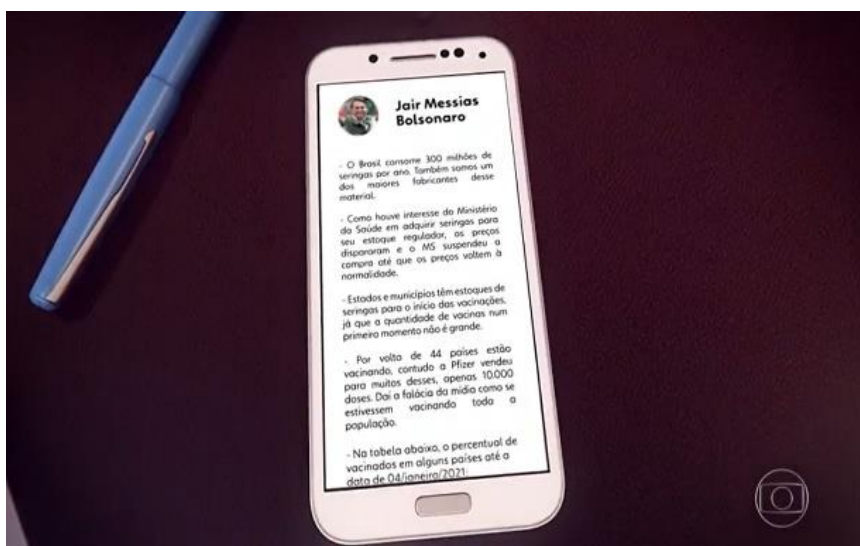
Jair Messias Bolsonaro

- O Brasil consome 300 milhões de seringas por ano. Também somos um dos maiores fabricantes desse material.

- Como houve interesse do Ministério da Saúde em adquirir seringas para seu estoque regulador, os preços dispararam e o MS suspendeu a compra até que os preços voltem à normalidade.

- Estados e municípios têm estoques de seringas para o início das vacinações, já que a quantidade de vacinas num primeiro momento não é grande.

- Por volta de 44 países estão vacinando, contudo a Pfizer vendeu para muitos desses, apenas 10.000 doses. Daí a falácia da mídia como se estivessem vacinando toda a população.

- Na tabela abaixo, o percentual de vacinados em alguns países até a data de 04/janeiro/2021: